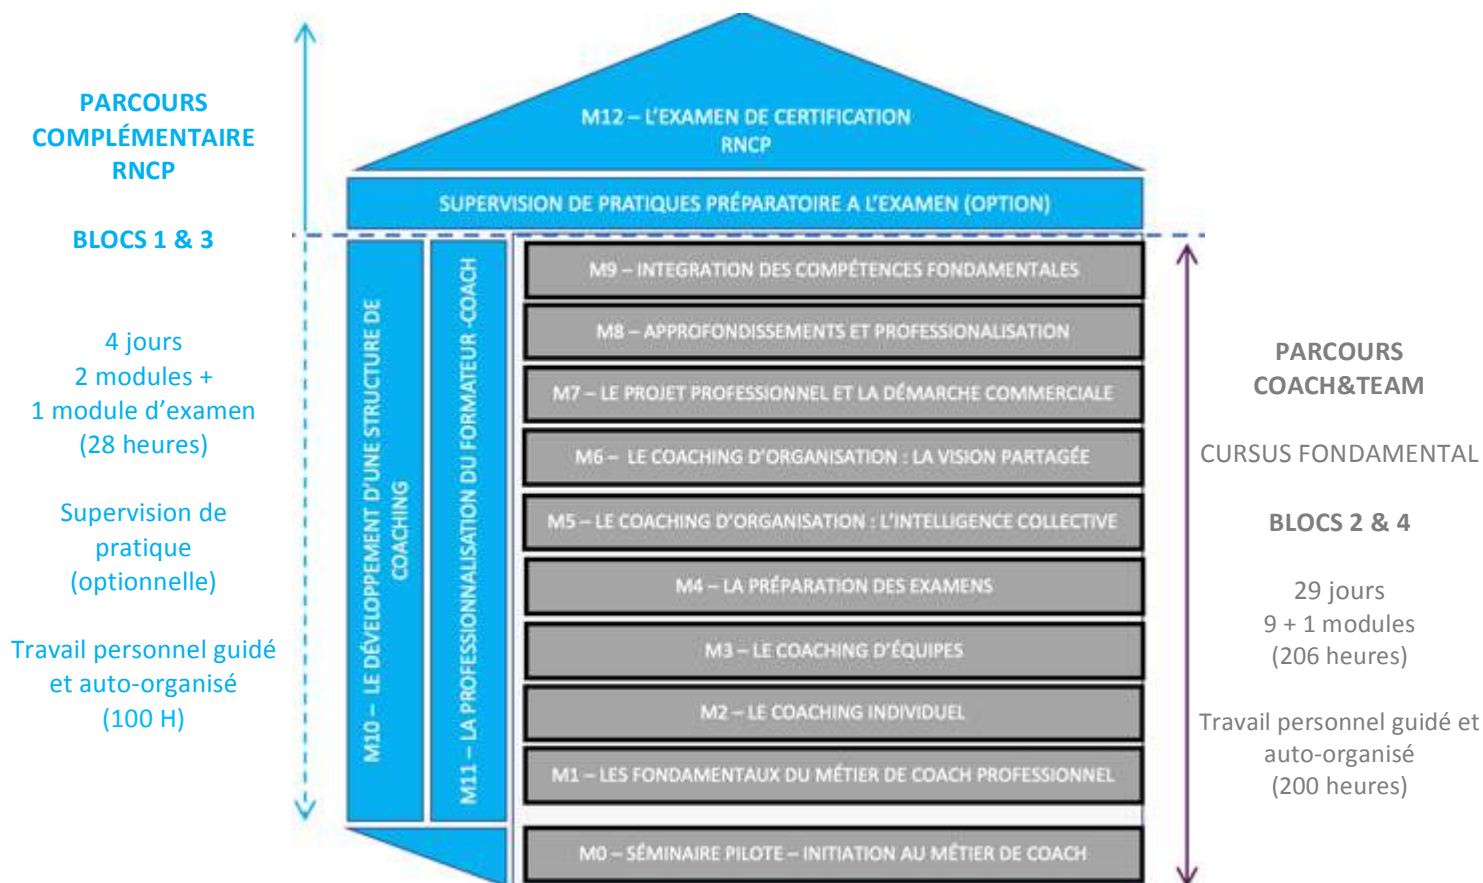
PARCOURS COMPLÉMENTAIRE RNCP

BLOCS 1 & 3

4 jours
2 modules +
1 module d'examen
(28 heures)

Supervision de pratique (optionnelle)

Travail personnel guidé et auto-organisé
(100 H)

M12 – L'EXAMEN DE CERTIFICATION RNCP

SUPERVISION DE PRATIQUES PRÉPARATOIRE A L'EXAMEN (OPTION)

M10 – LE DÉVELOPPEMENT D'UNE STRUCTURE DE COACHING

M11 – LA PROFESSIONNALISATION DU FORMATEUR -COACH

M9 – INTEGRATION DES COMPÉTENCES FONDAMENTALES

M8 – APPROFONDISSEMENTS ET PROFESSIONALISATION

M7 – LE PROJET PROFESSIONNEL ET LA DÉMARCHE COMMERCIALE

M6 – LE COACHING D'ORGANISATION : LA VISION PARTAGÉE

M5 – LE COACHING D'ORGANISATION : L'INTELLIGENCE COLLECTIVE

M4 – LA PRÉPARATION DES EXAMENS

M3 – LE COACHING D'ÉQUIPES

M2 – LE COACHING INDIVIDUEL

M1 – LES FONDAMENTAUX DU MÉTIER DE COACH PROFESSIONNEL

M0 – SÉMINAIRE PILOTE – INITIATION AU MÉTIER DE COACH

PARCOURS COACH&TEAM

CURSUS FONDAMENTAL

BLOCS 2 & 4

29 jours
9 + 1 modules
(206 heures)

Travail personnel guidé et auto-organisé
(200 heures)